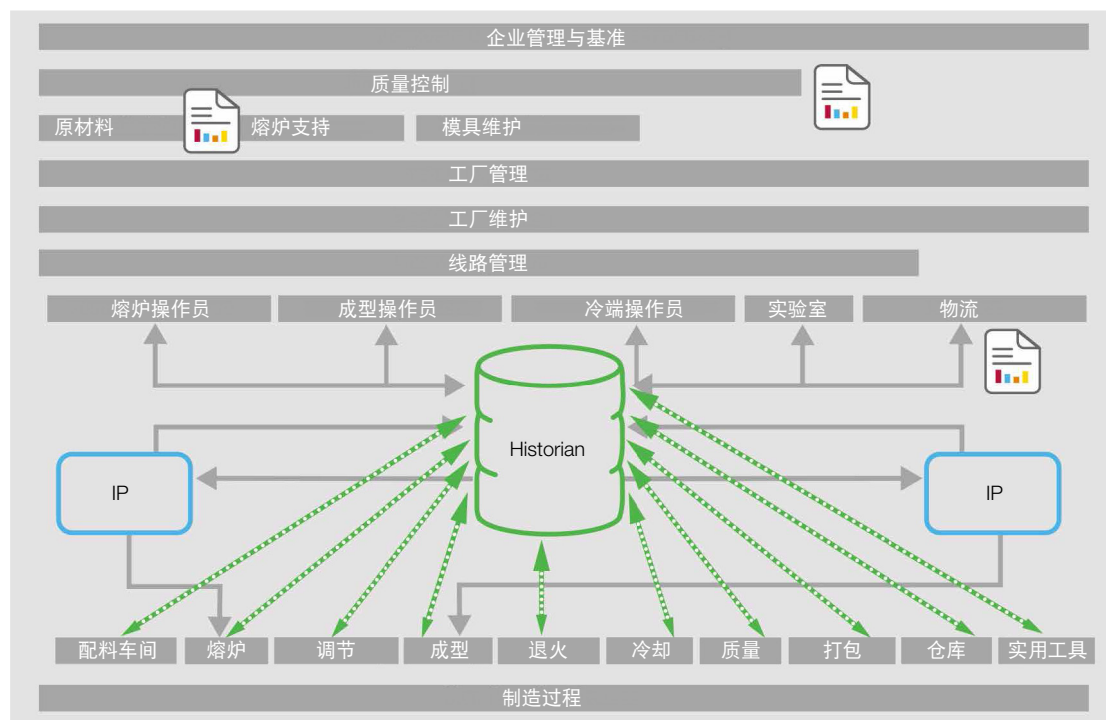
企业管理与基准

质量控制

原材料

熔炉支持

模具维护

工厂管理

工厂维护

线路管理

熔炉操作员

成型操作员

冷端操作员

实验室

物流

Historian

IP

IP

配料车间

熔炉

调节

成型

退火

冷却

质量

打包

仓库

实用工具

制造过程